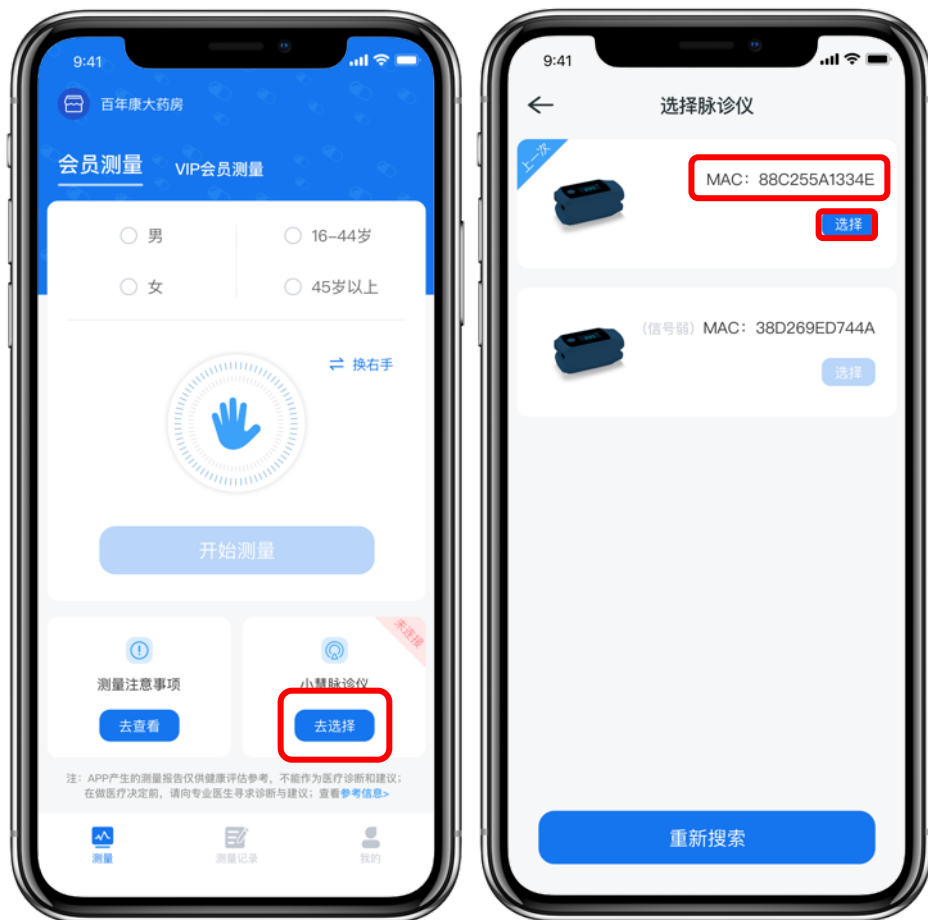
9:41

百年康大药房

会员测量 VIP会员测量

男 16-44岁

女 45岁以上

换右手

开始测量

测量注意事项

去查看

未选择

小慧脉诊仪

去选择

注：APP产生的测量报告仅供健康评估参考，不能作为医疗诊断和建议；在做医疗决定前，请向专业医生寻求诊断与建议；查看参考信息>

测量 测量记录 我的

9:41

选择脉诊仪

上一次

MAC：88C255A1334E

选择

（信号弱）MAC：38D269ED744A

选择

重新搜索